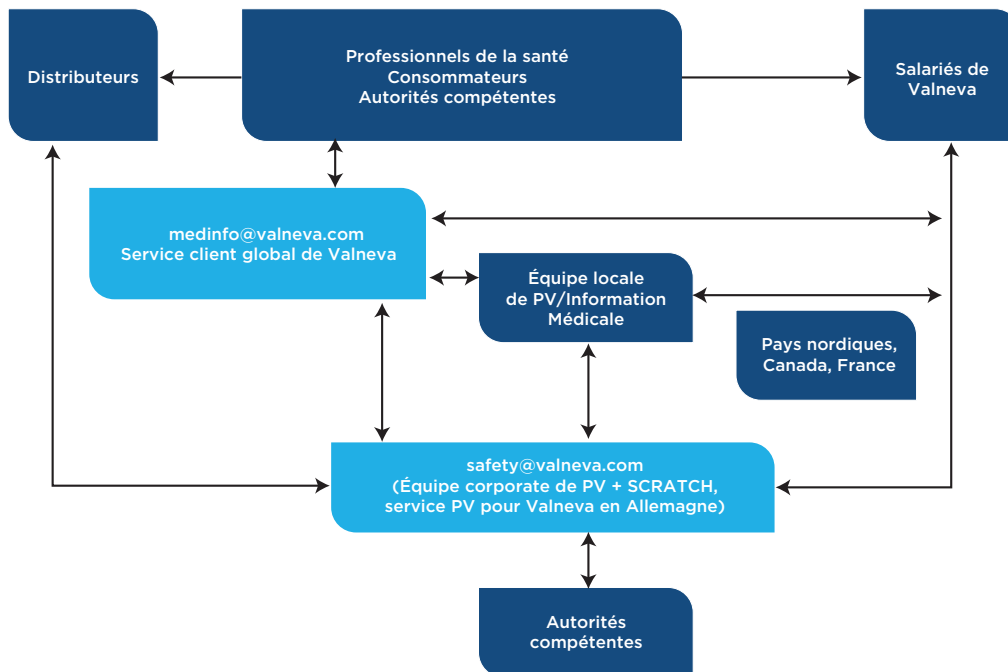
Distributeurs

Professionnels de la santé
Consommateurs
Autorités compétentes

Salariés de Valneva

medinfo@valneva.com
Service client global de Valneva

Équipe locale de PV/Information Médicale

Pays nordiques, Canada, France

safety@valneva.com
(Équipe corporate de PV + SCRATCH, service PV pour Valneva en Allemagne)

Autorités compétentes